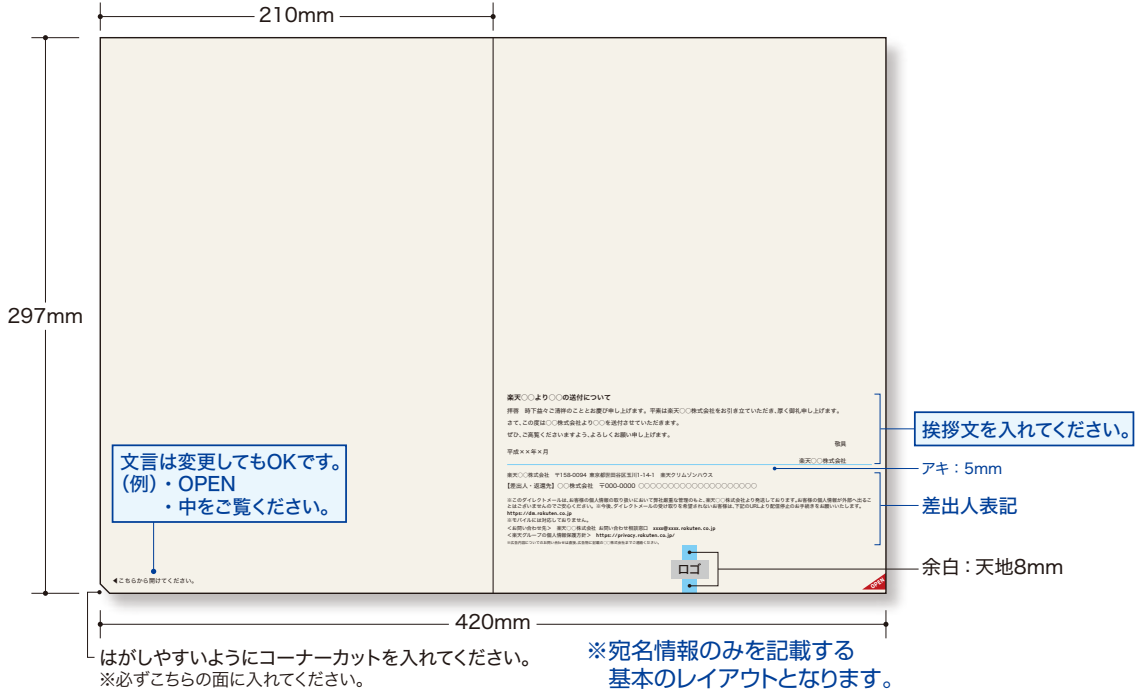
210mm

297mm

楽天○○より○○の送付について

拝啓　時下益々ご清祥のこととお慶び申し上げます。平素は楽天○○株式会社をお引き立ていただき、厚く御礼申し上げます。

さて、この度は○○株式会社より○○を送付させていただきます。

ぜひ、ご高覧くださいますよう、よろしくお願い申し上げます。

敬具

平成××年×月

楽天○○株式会社

挨拶文を入れてください。

アキ：5mm

楽天○○株式会社　〒158-0094 東京都世田谷区玉川1-14-1　楽天クリムゾンハウス

【差出人・返還先】○○株式会社　〒000-0000 ○○○○○○○○○○○○○○○○○○○○

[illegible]

https://dm.rakuten.co.jp

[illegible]

＜お問い合わせ先＞　楽天○○株式会社 お問い合わせ相談窓口　xxxx@xxxx.rakuten.co.jp

＜楽天グループの個人情報保護方針＞　https://privacy.rakuten.co.jp/

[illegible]

差出人表記

文言は変更してもOKです。
（例）・OPEN
・中をご覧ください。

◀こちらから開けてください。

ロゴ

余白：天地8mm

OPEN

420mm

はがしやすいようにコーナーカットを入れてください。
※必ずこちらの面に入れてください。

※宛名情報のみを記載する
基本のレイアウトとなります。